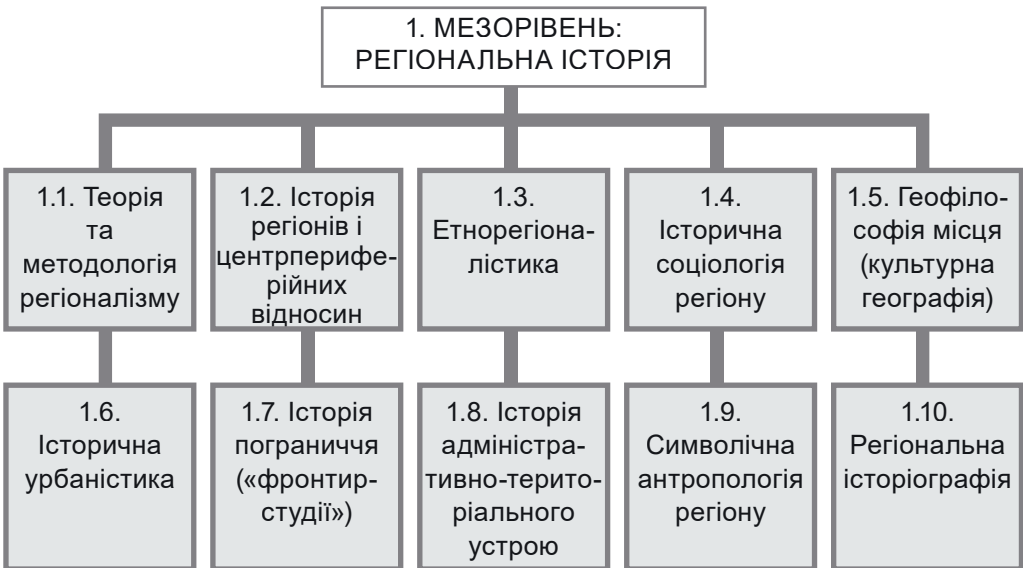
1. МЕЗОРІВЕНЬ: РЕГІОНАЛЬНА ІСТОРІЯ

1.1. Теорія та методологія регіоналізму

1.2. Історія регіонів і центрпериферійних відносин

1.3. Етнорегіоналістика

1.4. Історична соціологія регіону

1.5. Геофілософія місця (культурна географія)

1.6. Історична урбаністика

1.7. Історія пограниччя («фронтир-студії»)

1.8. Історія адміністративно-територіального устрою

1.9. Символічна антропологія регіону

1.10. Регіональна історіографія